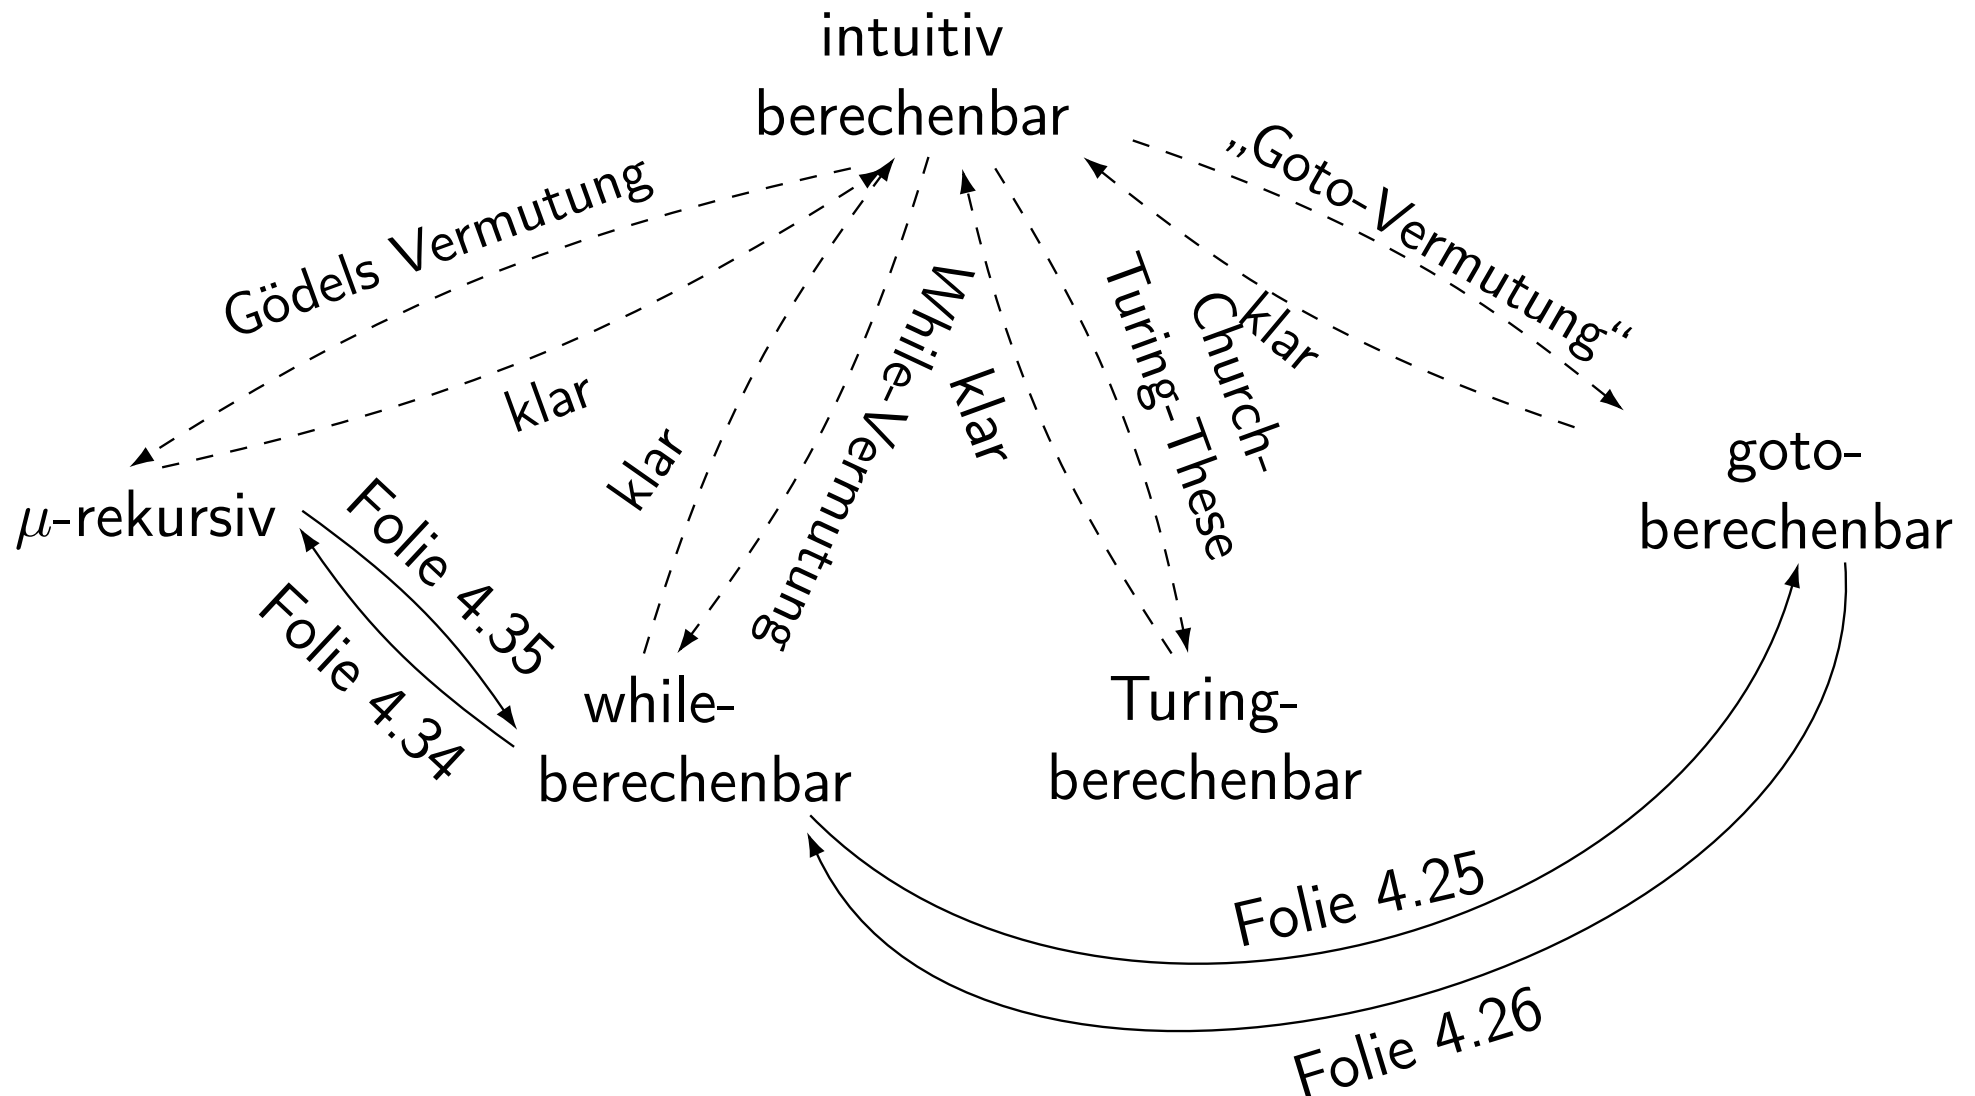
intuitiv berechenbar

Gödels Vermutung

klar

„Goto-Vermutung“

klar

klar

While-Vermutung

klar

Church-Turing-These

$\mu$-rekursiv

Folie 4.35

Folie 4.34

while-berechenbar

Turing-berechenbar

goto-berechenbar

Folie 4.25

Folie 4.26